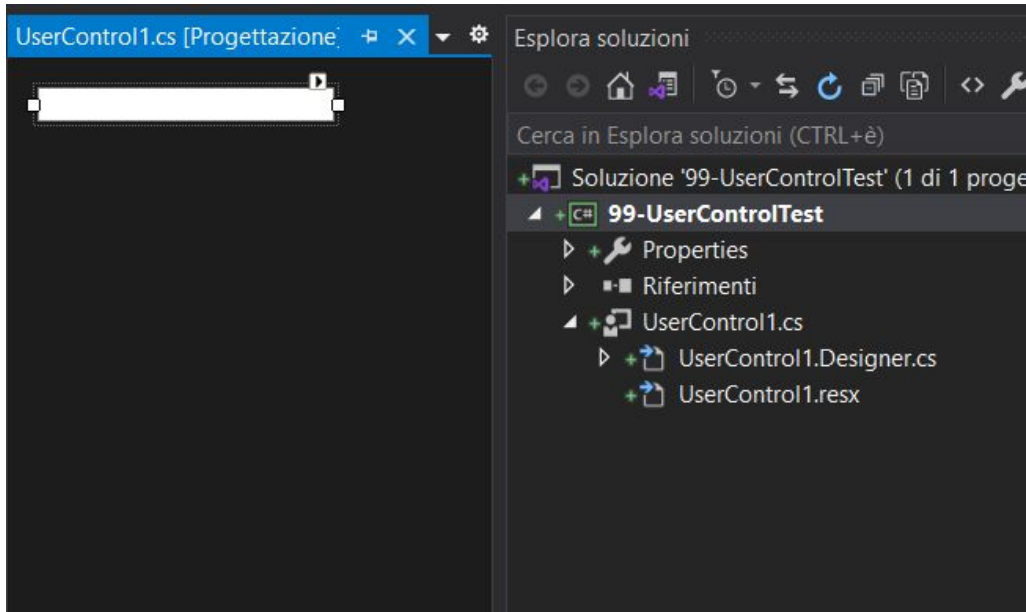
UserControl1.cs [Progettazione]

Esplora soluzioni

Cerca in Esplora soluzioni (CTRL+è)

Soluzione '99-UserControlTest' (1 di 1 proge

99-UserControlTest

Properties

Riferimenti

UserControl1.cs

UserControl1.Designer.cs

UserControl1.resx